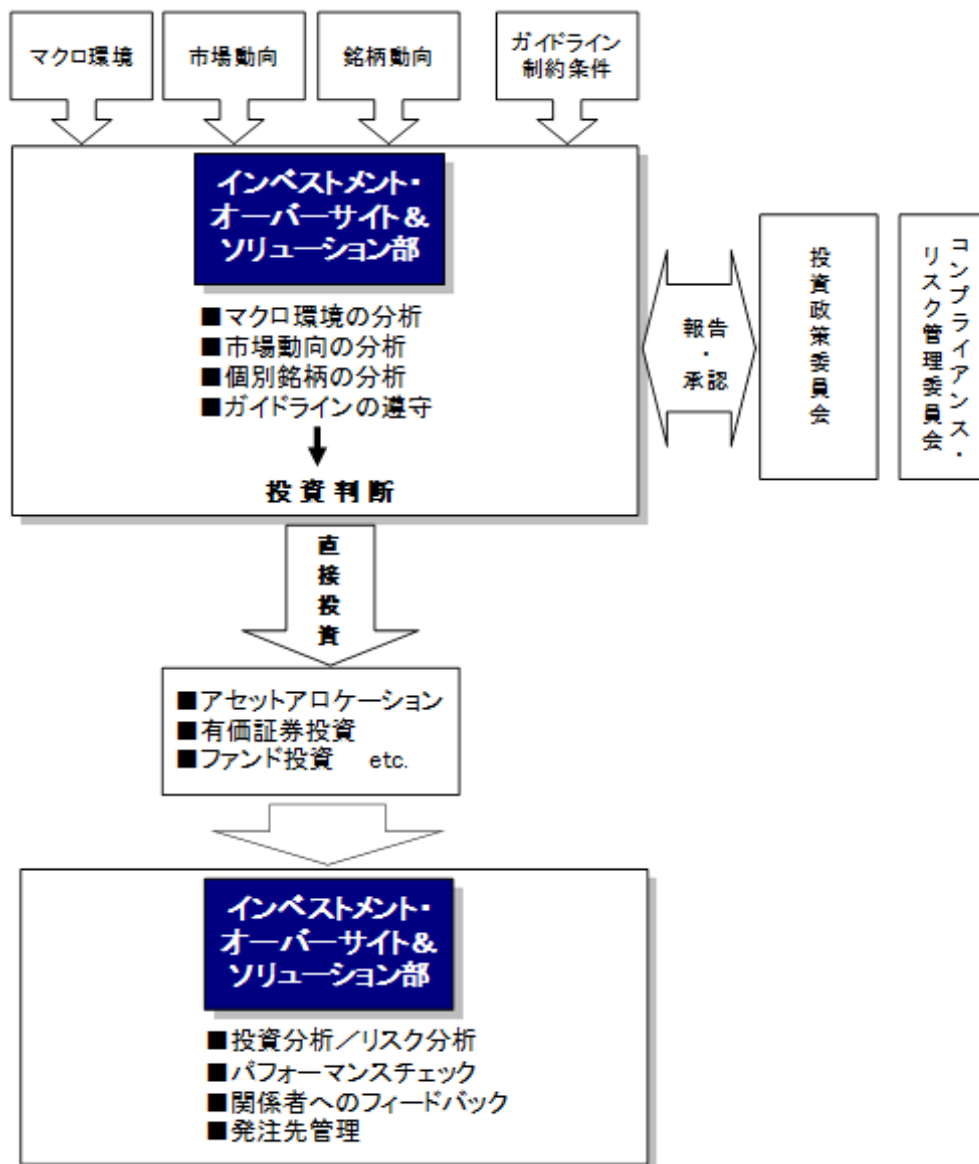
マクロ環境

市場動向

銘柄動向

ガイドライン
制約条件

インベストメント・
オーバーサイト&
ソリューション部

■マクロ環境の分析
■市場動向の分析
■個別銘柄の分析
■ガイドラインの遵守

投資判断

報告
・
承認

投資政策委員会

コンプライアンス・
リスク管理委員会

直接投資

■アセットアロケーション
■有価証券投資
■ファンド投資 etc.

インベストメント・
オーバーサイト&
ソリューション部

■投資分析／リスク分析
■パフォーマンスチェック
■関係者へのフィードバック
■発注先管理